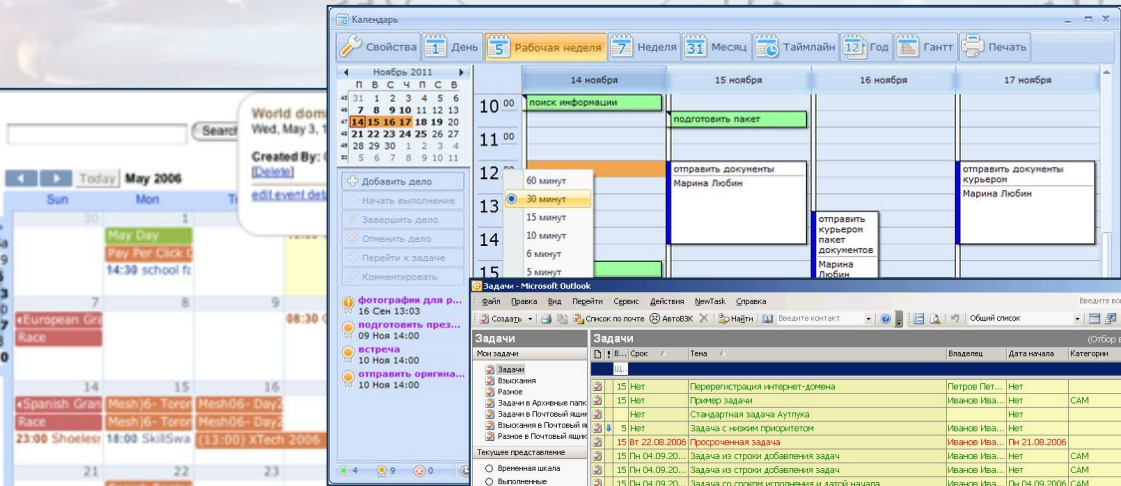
World dom
Wed, May 3, 1
Search
Created By:
[Delete]
edit event det
Today May 2006
Sun Mon Tu
30 1
May Day
Pay Per Click
14:30 school fa
7 8 9
European Gra
Race
08:30
14 15 16
Spanish Gran
Mesh)6- Toron
Mesh06- Day2
Race
Mesh)6- Toron
Mesh06- Day2
23:00 Shoelesi
18:00 SkillSwa
(13:00) XTech 2006
21 22 23

Календарь
Свойства
День
Рабочая неделя
Неделя
Месяц
Таймлайн
Год
Гантт
Печать
Ноябрь 2011
П В С Ч П С В
44 31 1 2 3 4 5 6
45 7 8 9 10 11 12 13
46 14 15 16 17 18 19 20
47 21 22 23 24 25 26 27
48 28 29 30 1 2 3 4
49 5 6 7 8 9 10 11
Добавить дело
Начать выполнение
Завершить дело
Отменить дело
Перейти к задаче
Комментировать
фотографии для р...
16 Сен 13:03
подготовить през...
09 Ноя 14:00
встреча
10 Ноя 14:00
отправить оригина...
10 Ноя 14:00
4 9 0
14 ноября
15 ноября
16 ноября
17 ноября
10 00
12 00
13 00
14 00
15 00
поиск информации
подготовить пакет
отправить документы
Марина Любин
отправить документы курьером
Марина Любин
отправить курьером пакет документов
Марина Любин
60 минут
30 минут
15 минут
10 минут
6 минут
5 минут

Задачи - Microsoft Outlook
Файл Правка Вид Перейти Сервис Действия NewTask Справка
Введите вопрос
Создать
Список по почте
АвтоВЗК
Найти
Введите контакт
Общий список
Задачи
Мои задачи
Задачи
Взыскания
Разное
Задачи в Архивные папк
Задачи в Почтовый ящи
Взыскания в Почтовый я
Разное в Почтовый ящи
Текущее представление
Временная шкала
Выполненные
Задачи
(Отбор в
Срок
Тема
Владелец
Дата начала
Категории
Щ...
| | | Срок | Тема | Владелец | Дата начала | Категории |
|---|---|---|---|---|---|---|
| | 15 | Нет | Перерегистрация интернет-домена | Петров Пет... | Нет | |
| | 15 | Нет | Пример задачи | Иванов Ива... | Нет | САМ |
| | | Нет | Стандартная задача Аутлука | Иванов Ива... | Нет | |
| | 5 | Нет | Задача с низким приоритетом | Иванов Ива... | Нет | |
| | 15 | Вт 22.08.2006 | Просроченная задача | Иванов Ива... | Пн 21.08.2006 | |
| | 15 | Пн 04.09.20... | Задача из строки добавления задач | Иванов Ива... | Нет | САМ |
| | 15 | Пн 04.09.20... | Задача из строки добавления задач | Иванов Ива... | Нет | САМ |
| | 15 | Пн 04.09.20... | Задача со сроком исполнения и датой начала | Иванов Ива... | Пн 04.09.2006 | САМ |